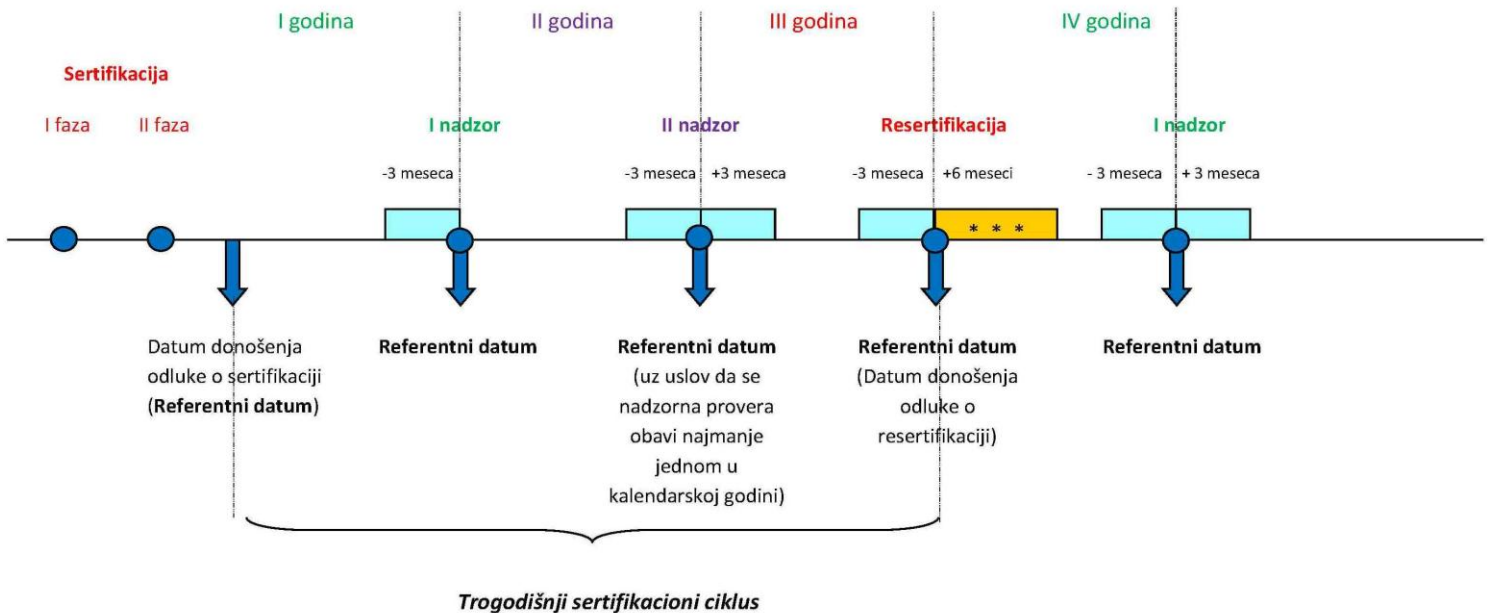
I godina

II godina

III godina

IV godina

Sertifikacija

I faza

II faza

I nadzor

II nadzor

Resertifikacija

I nadzor

-3 meseca

-3 meseca

+3 meseca

-3 meseca

+6 meseci

- 3 meseca

+ 3 meseca

* * *

Datum donošenja odluke o sertifikaciji (**Referentni datum**)

**Referentni datum**

**Referentni datum** (uz uslov da se nadzorna provera obavi najmanje jednom u kalendarskoj godini)

**Referentni datum** (Datum donošenja odluke o resertifikaciji)

**Referentni datum**

*Trogodišnji sertifikacioni ciklus*